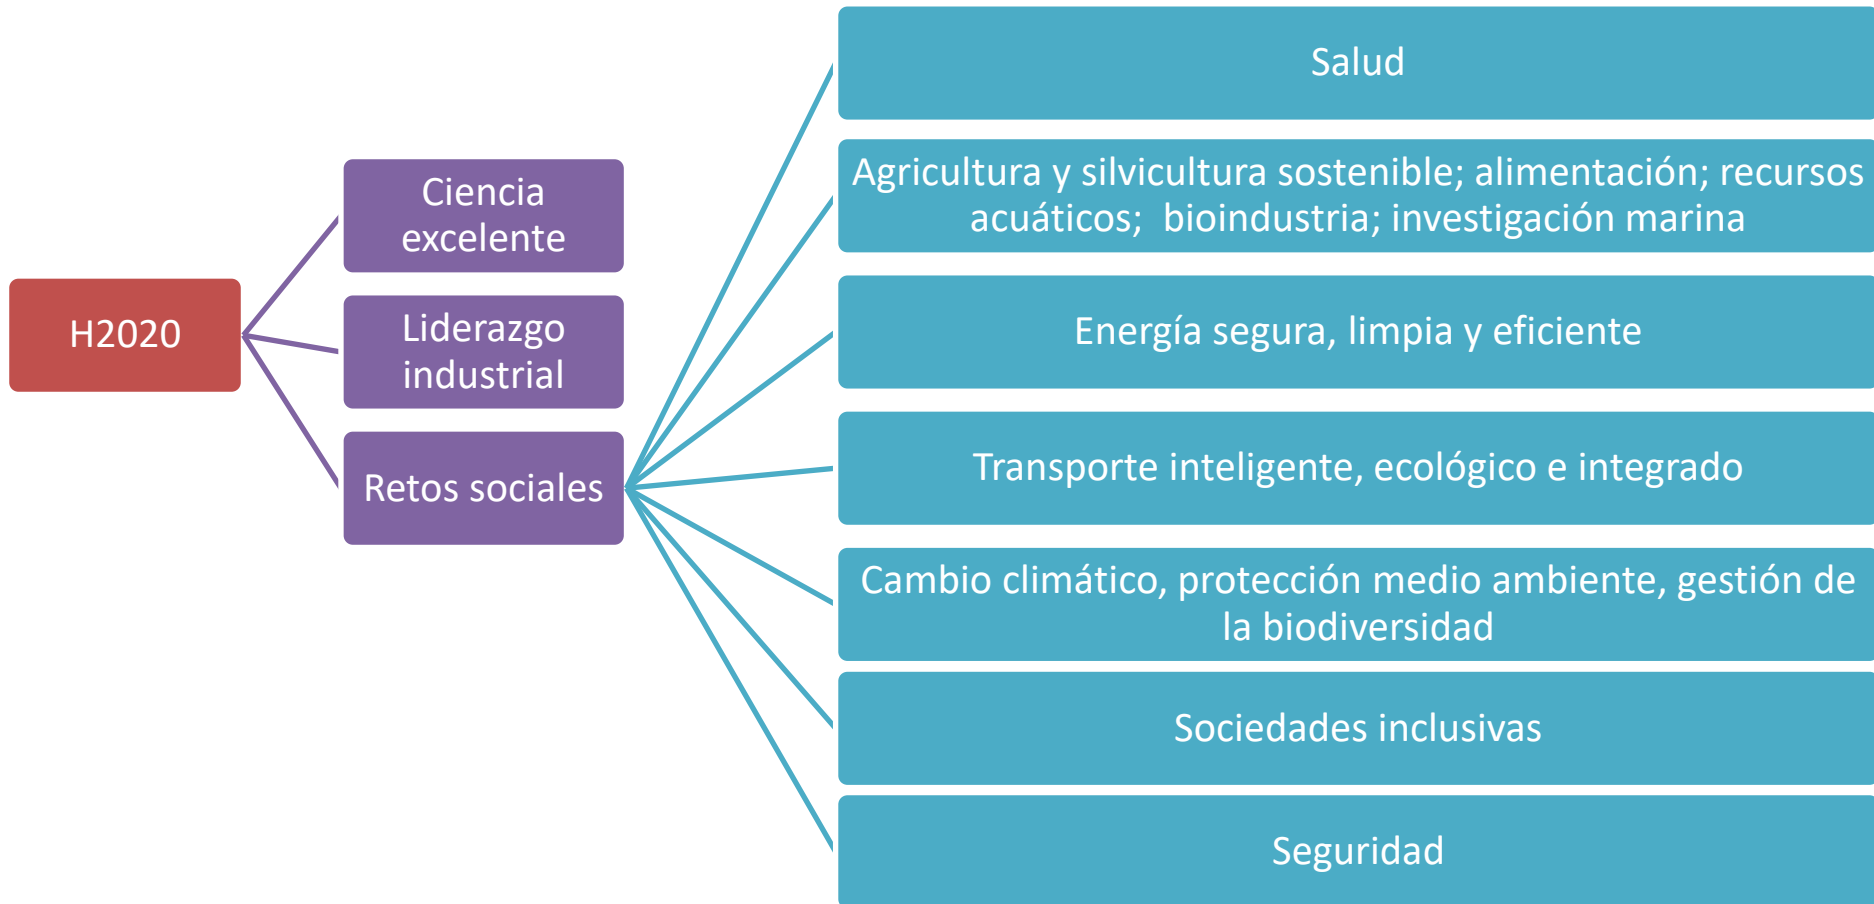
H2020

Ciencia excelente

Liderazgo industrial

Retos sociales

Salud

Agricultura y silvicultura sostenible; alimentación; recursos acuáticos; bioindustria; investigación marina

Energía segura, limpia y eficiente

Transporte inteligente, ecológico e integrado

Cambio climático, protección medio ambiente, gestión de la biodiversidad

Sociedades inclusivas

Seguridad